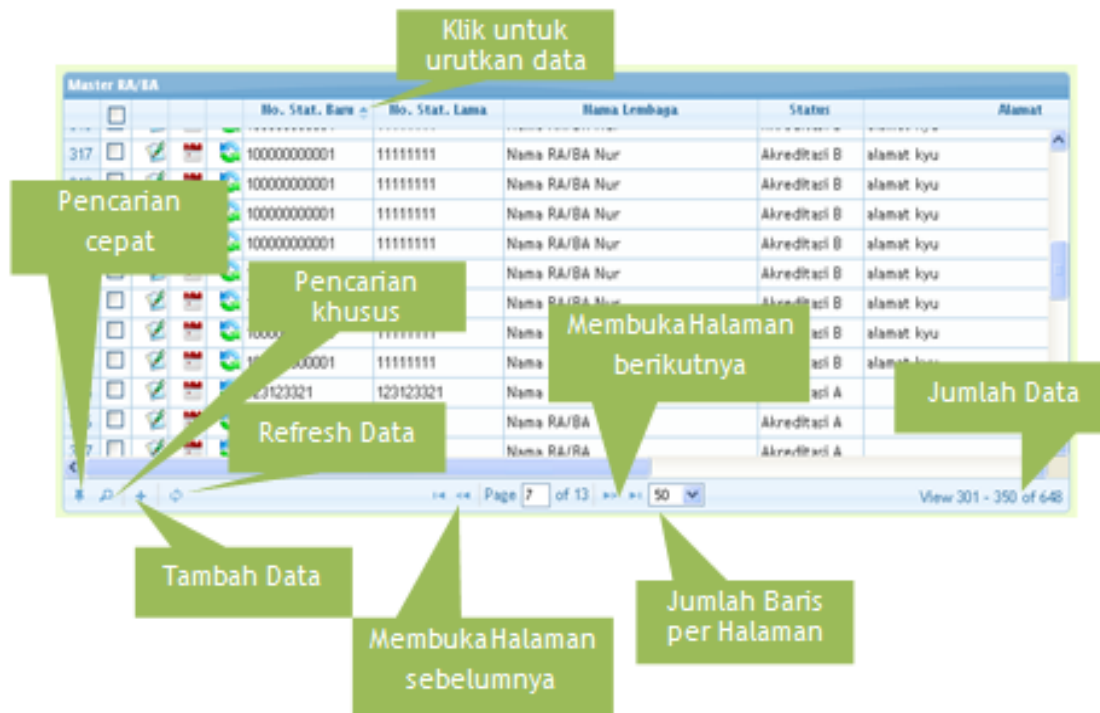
Klik untuk urutkan data

Master RA/BA

| | | | | | No. Stat. Baru | No. Stat. Lama | Nama Lembaga | Status | Alamat |
|---|---|---|---|---|---|---|---|---|---|
| 317 | | | | | 100000000001 | 11111111 | Nama RA/BA Nur | Akreditasi B | alamat kyu |
| | | | | | 100000000001 | 11111111 | Nama RA/BA Nur | Akreditasi B | alamat kyu |
| | | | | | 100000000001 | 11111111 | Nama RA/BA Nur | Akreditasi B | alamat kyu |
| | | | | | 100000000001 | 11111111 | Nama RA/BA Nur | Akreditasi B | alamat kyu |
| | | | | | | | Nama RA/BA Nur | Akreditasi B | alamat kyu |
| | | | | | | | Nama RA/BA Nur | Akreditasi B | alamat kyu |
| | | | | | | 11111111 | Nama | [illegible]tasi B | alamat kyu |
| | | | | | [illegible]000001 | 11111111 | Nama | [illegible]tasi B | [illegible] |
| | | | | | 123123321 | 123123321 | Nama | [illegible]tasi A | |
| | | | | | | | Nama RA/BA | Akreditasi A | |
| | | | | | | | Nama RA/BA | Akreditasi A | |

Page 7 of 13 50

View 301 - 350 of 648

Pencarian cepat

Pencarian khusus

Membuka Halaman berikutnya

Jumlah Data

Refresh Data

Tambah Data

Jumlah Baris per Halaman

Membuka Halaman sebelumnya